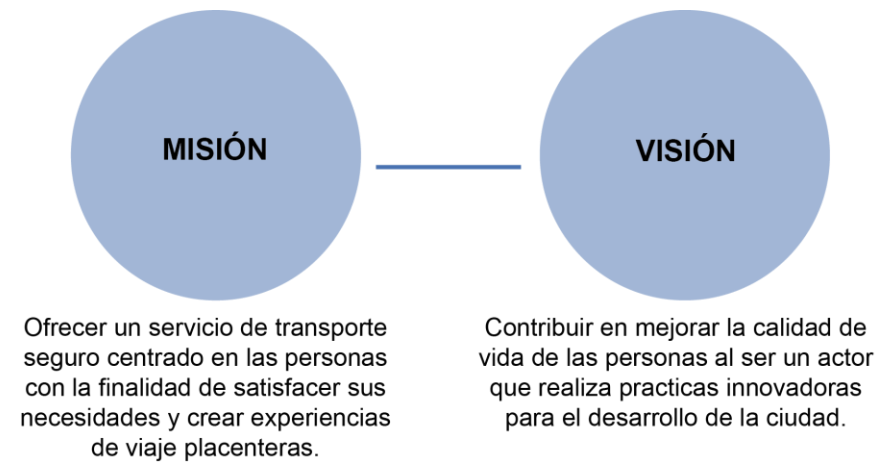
MISIÓN

VISIÓN

Ofrecer un servicio de transporte seguro centrado en las personas con la finalidad de satisfacer sus necesidades y crear experiencias de viaje placenteras.

Contribuir en mejorar la calidad de vida de las personas al ser un actor que realiza practicas innovadoras para el desarrollo de la ciudad.